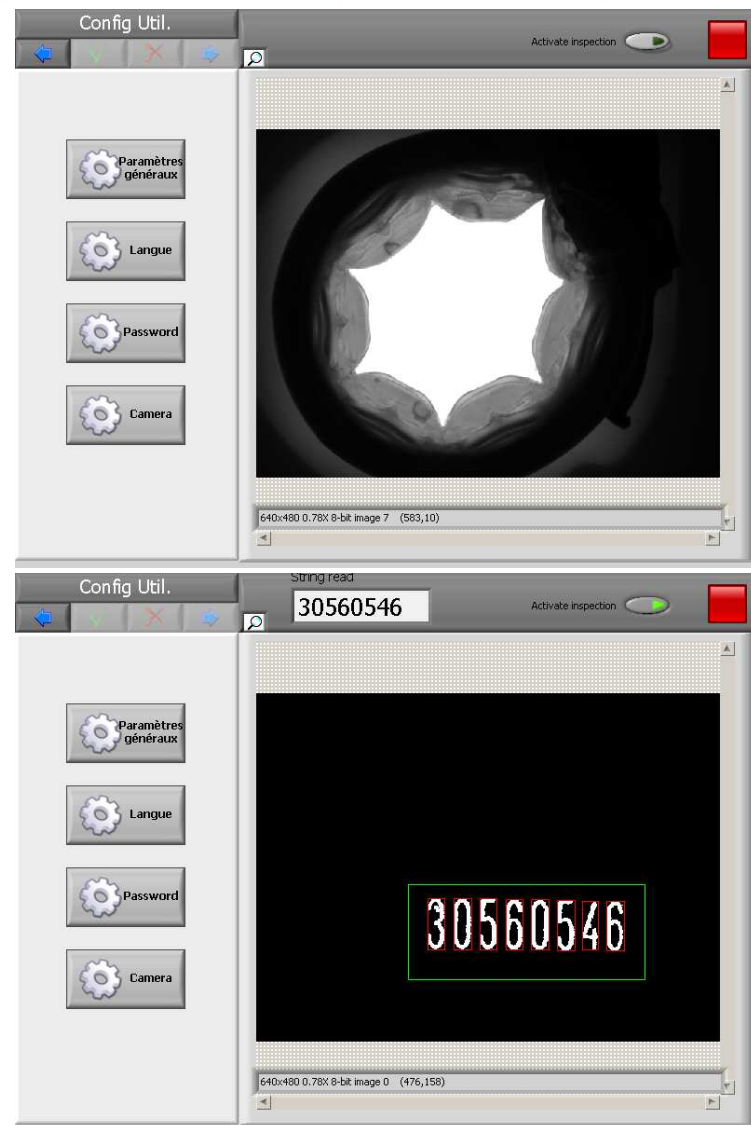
Config Util.

Activate inspection

Paramètres généraux

Langue

Password

Camera

640x480 0.78X 8-bit image 7 (583,10)

Config Util.

String read

30560546

Activate inspection

Paramètres généraux

Langue

Password

Camera

30560546

640x480 0.78X 8-bit image 0 (476,158)